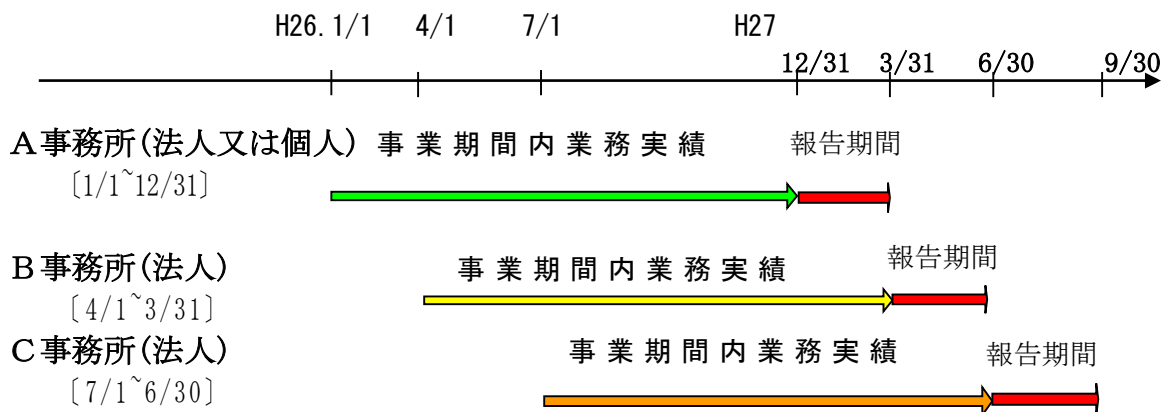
H26.1/1　4/1　7/1　H27

12/31　3/31　6/30　9/30

A事務所(法人又は個人)　事業期間内業務実績　報告期間
〔1/1~12/31〕

B事務所(法人)　事業期間内業務実績　報告期間
〔4/1~3/31〕

C事務所(法人)　事業期間内業務実績　報告期間
〔7/1~6/30〕